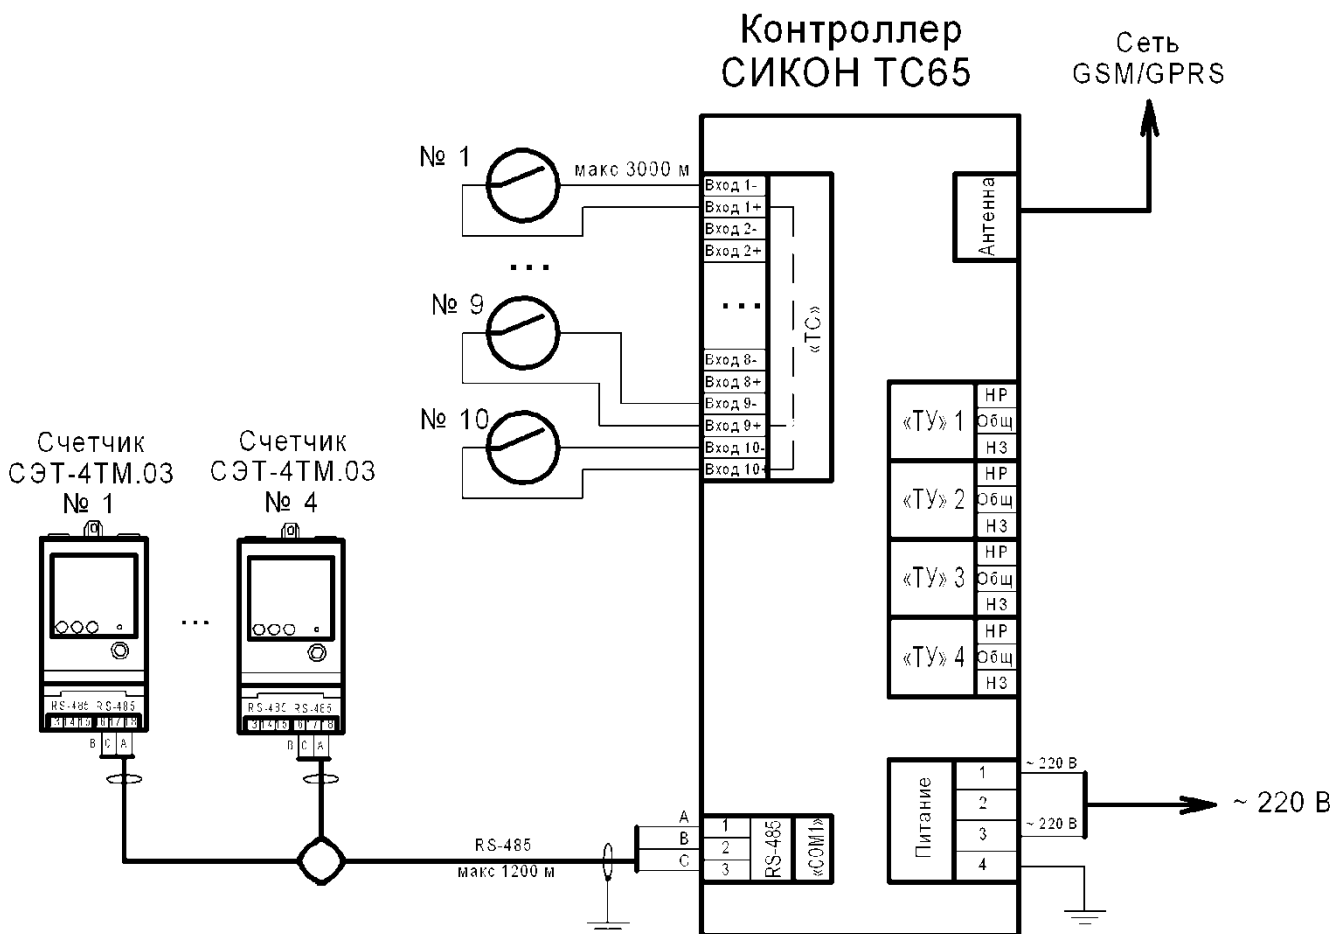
Контроллер
СИКОН ТС65

Сеть
GSM/GPRS

№ 1
макс 3000 м
Вход 1-
Вход 1+
Вход 2-
Вход 2+
...
...
№ 9
Вход 8-
Вход 8+
Вход 9-
Вход 9+
№ 10
Вход 10-
Вход 10+
«ТС»

Антенна

«ТУ» 1
НР
Общ
НЗ
«ТУ» 2
НР
Общ
НЗ
«ТУ» 3
НР
Общ
НЗ
«ТУ» 4
НР
Общ
НЗ

Счетчик
СЭТ-4ТМ.03
№ 1

Счетчик
СЭТ-4ТМ.03
№ 4

...

RS-485 RS-485
3 4 5 6 7 8
B C A

RS-485 RS-485
3 4 5 6 7 8
B C A

RS-485
макс 1200 м
A
B
C
1
2
3
RS-485
«COM1»

Питание
1
2
3
4
~ 220 В
~ 220 В
~ 220 В